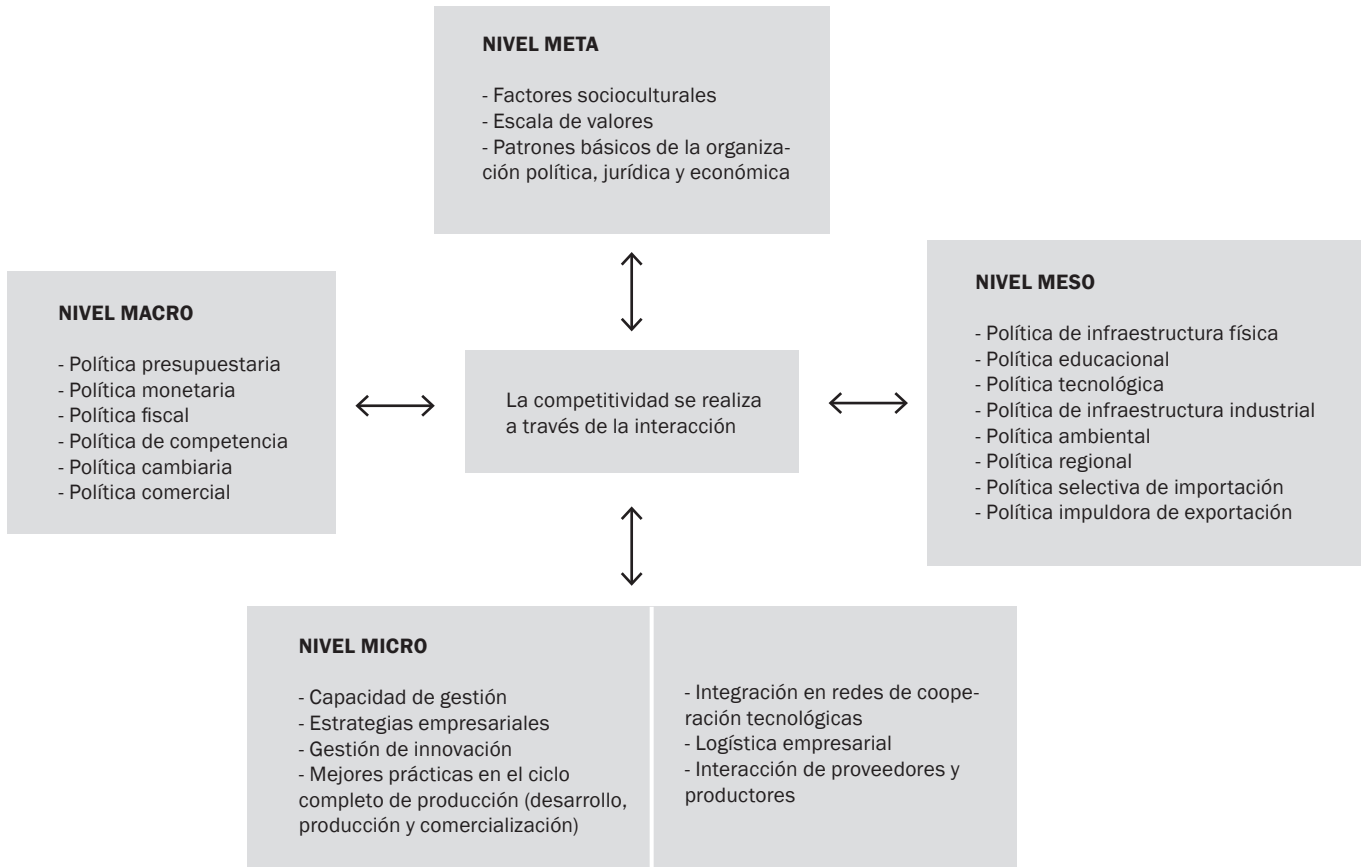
NIVEL META

- Factores socioculturales
- Escala de valores
- Patrones básicos de la organización política, jurídica y económica

NIVEL MACRO

- Política presupuestaria
- Política monetaria
- Política fiscal
- Política de competencia
- Política cambiaria
- Política comercial

La competitividad se realiza a través de la interacción

NIVEL MESO

- Política de infraestructura física
- Política educacional
- Política tecnológica
- Política de infraestructura industrial
- Política ambiental
- Política regional
- Política selectiva de importación
- Política impuldora de exportación

NIVEL MICRO

- Capacidad de gestión
- Estrategias empresariales
- Gestión de innovación
- Mejores prácticas en el ciclo completo de producción (desarrollo, producción y comercialización)

- Integración en redes de cooperación tecnológicas
- Logística empresarial
- Interacción de proveedores y productores